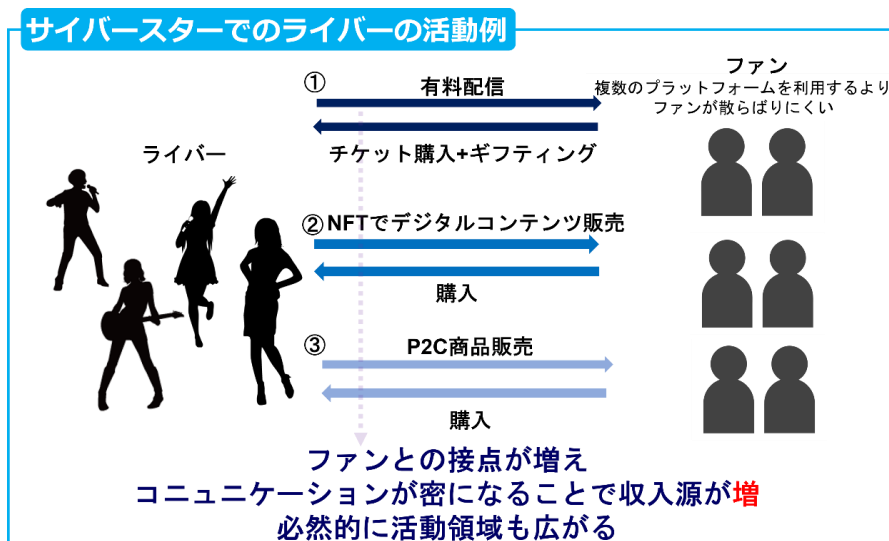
サイバースターでのライバーの活動例

ライバー

① 有料配信

チケット購入+ギフティング

ファン
複数のプラットフォームを利用するより
ファンが散らばりにくい

② NFTでデジタルコンテンツ販売

購入

③ P2C商品販売

購入

ファンとの接点が増え
コミュニケーションが密になることで収入源が増
必然的に活動領域も広がる